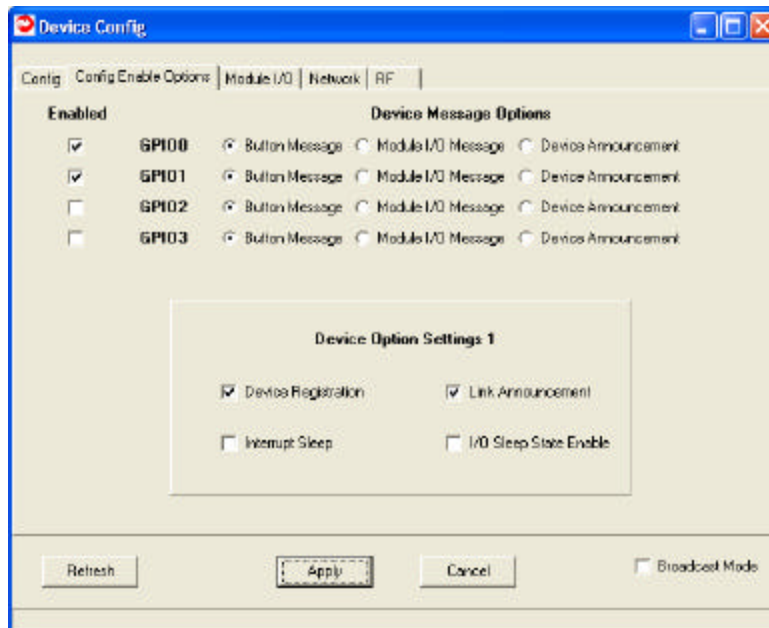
Device Config

Config | Config Enable Options | Module I/O | Network | RF

Enabled

Device Message Options

GPIO0 Button Message Module I/O Message Device Announcement

GPIO1 Button Message Module I/O Message Device Announcement

GPIO2 Button Message Module I/O Message Device Announcement

GPIO3 Button Message Module I/O Message Device Announcement

Device Option Settings 1

Device Registration

Link Announcement

Interrupt Sleep

I/O Sleep State Enable

Refresh

Apply

Cancel

Broadcast Mode